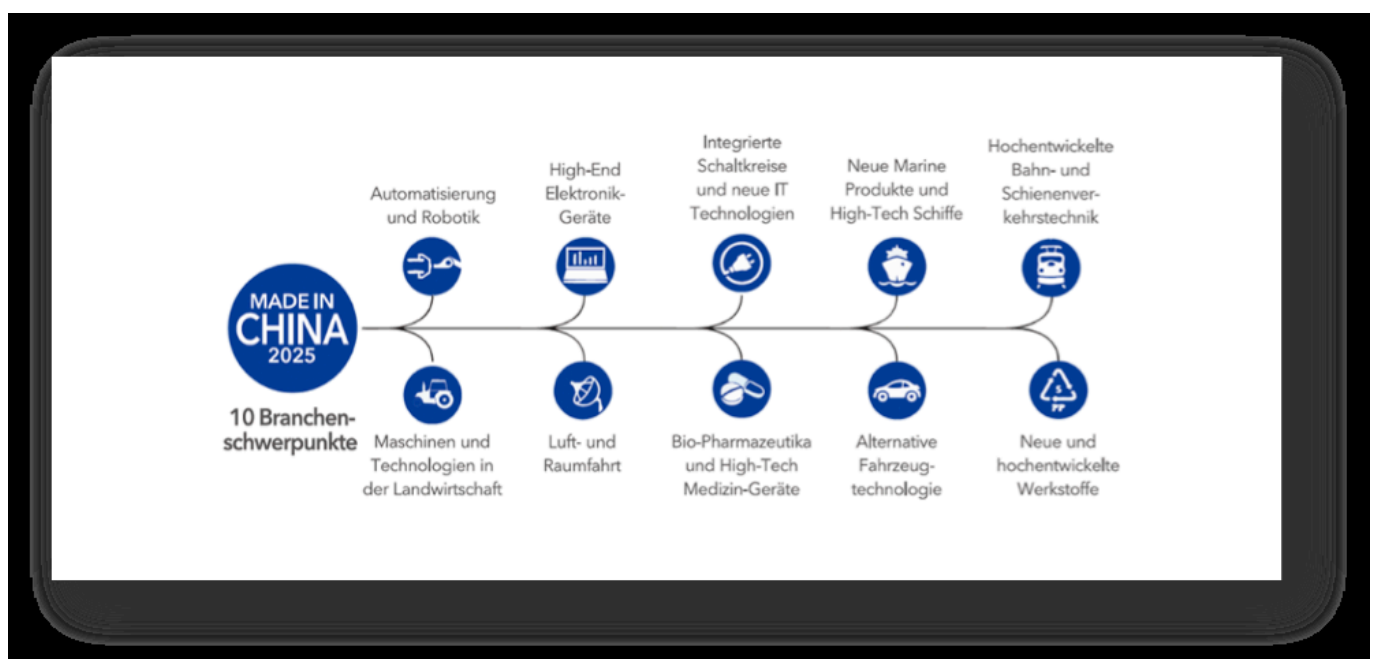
MADE IN CHINA 2025

10 Branchenschwerpunkte

Automatisierung und Robotik

High-End Elektronik-Geräte

Integrierte Schaltkreise und neue IT Technologien

Neue Marine Produkte und High-Tech Schiffe

Hochentwickelte Bahn- und Schienenverkehrstechnik

Maschinen und Technologien in der Landwirtschaft

Luft- und Raumfahrt

Bio-Pharmazeutika und High-Tech Medizin-Geräte

Alternative Fahrzeugtechnologie

Neue und hochentwickelte Werkstoffe

5
PP